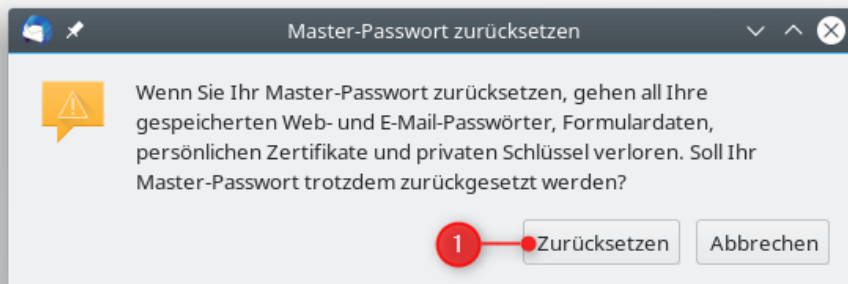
Master-Passwort zurücksetzen

Wenn Sie Ihr Master-Passwort zurücksetzen, gehen all Ihre gespeicherten Web- und E-Mail-Passwörter, Formulardaten, persönlichen Zertifikate und privaten Schlüssel verloren. Soll Ihr Master-Passwort trotzdem zurückgesetzt werden?

1

Zurücksetzen

Abbrechen